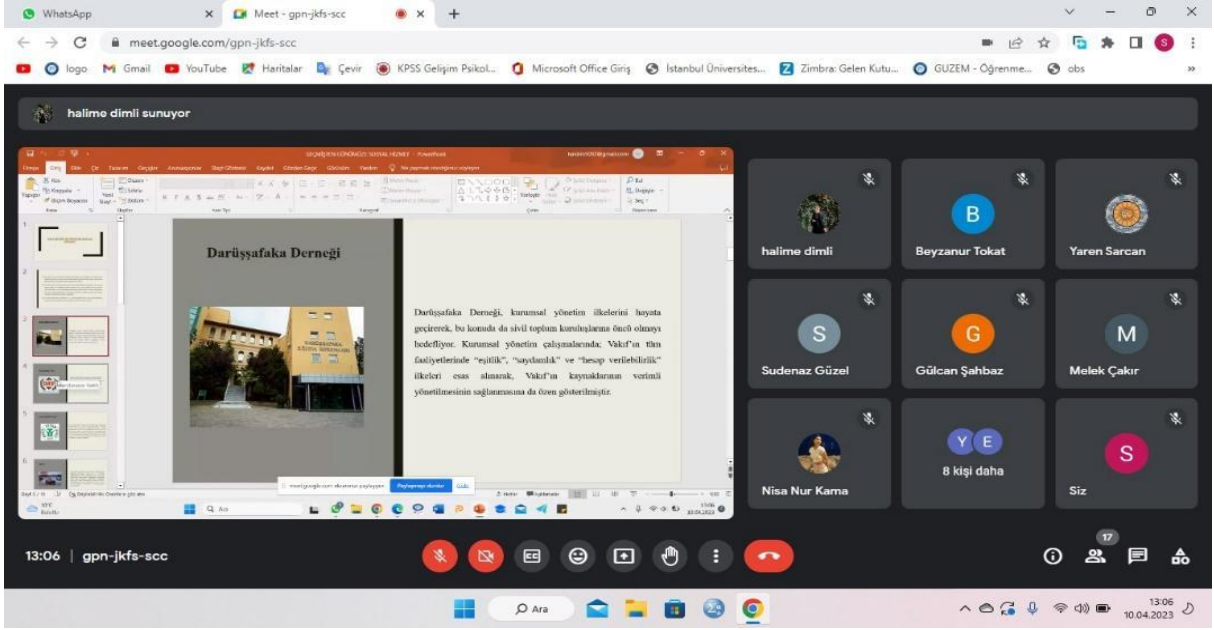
WhatsApp

Meet - gpn-jkfs-scc

meet.google.com/gpn-jkfs-scc

logo Gmail YouTube Haritalar Çevir KPSS Gelişim Psikol... Microsoft Office Giriş İstanbul Üniversites... Zimbra: Gelen Kutu... GUZEM - Öğrenme... obs

halime dimli sunuyor

Darüşşafaka Derneği

Darüşşafaka Derneği, kurumsal yönetim ilkelerini hayata geçirerek, bu konuda da sivil toplum kuruluşlarına öncü olmayı hedefliyor. Kurumsal yönetim çalışmalarında; Vakıf'ın tüm faaliyetlerinde "eşitlik", "saydamlık" ve "hesap verilebilirlik" ilkeleri esas alınarak, Vakıf'ın kaynaklarının verimli yönetilmesinin sağlanmasına da özen gösterilmiştir.

Paylaşmayı durdur Gizle

halime dimli

B
Beyzanur Tokat

Yaren Sarcan

S
Sudenaz Güzel

G
Gülcan Şahbaz

M
Melek Çakır

Nisa Nur Kama

Y E
8 kişi daha

S
Siz

13:06 | gpn-jkfs-scc

17

Ara

13:06
10.04.2023